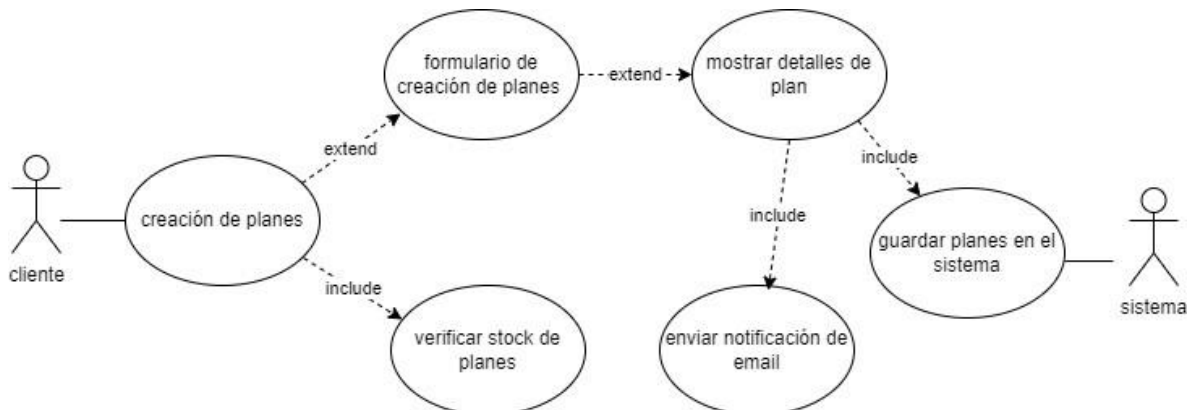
cliente

creación de planes

extend

formulario de creación de planes

extend

mostrar detalles de plan

include

verificar stock de planes

include

enviar notificación de email

include

guardar planes en el sistema

sistema